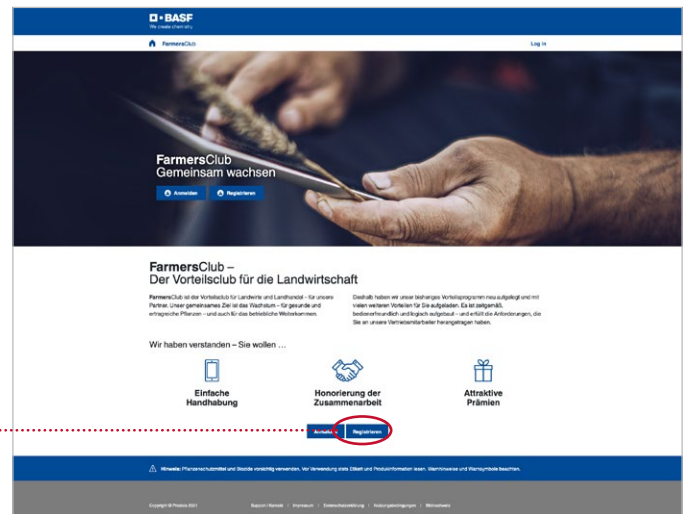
BASF
We create chemistry

FarmersClub

Log in

FarmersClub
Gemeinsam wachsen

Anmelden

Registrieren

FarmersClub –
Der Vorteilsclub für die Landwirtschaft

FarmersClub ist der Vorteilsclub für Landwirte und Landhandel – für unsere Partner. Unser gemeinsames Ziel ist das Wachstum – für gesunde und ertragreiche Pflanzen – und auch für das betriebliche Weiterkommen.

Deshalb haben wir unser bisheriges Vorteilsprogramm neu aufgelegt und mit vielen weiteren Vorteilen für Sie aufgeladen. Es ist zeitgemäß, bedienerfreundlich und logisch aufgebaut – und erfüllt die Anforderungen, die Sie an unsere Vertriebsmitarbeiter herangetragen haben.

Wir haben verstanden – Sie wollen …

Einfache Handhabung

Honorierung der Zusammenarbeit

Attraktive Prämien

Anmelden

Registrieren

Hinweis: Pflanzenschutzmittel und Biozide vorsichtig verwenden. Vor Verwendung stets Etikett und Produktinformation lesen. Warnhinweise und Warnsymbole beachten.

Copyright © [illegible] 2021 | Support / Kontakt | Impressum | Datenschutzerklärung | Nutzungsbedingungen | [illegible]